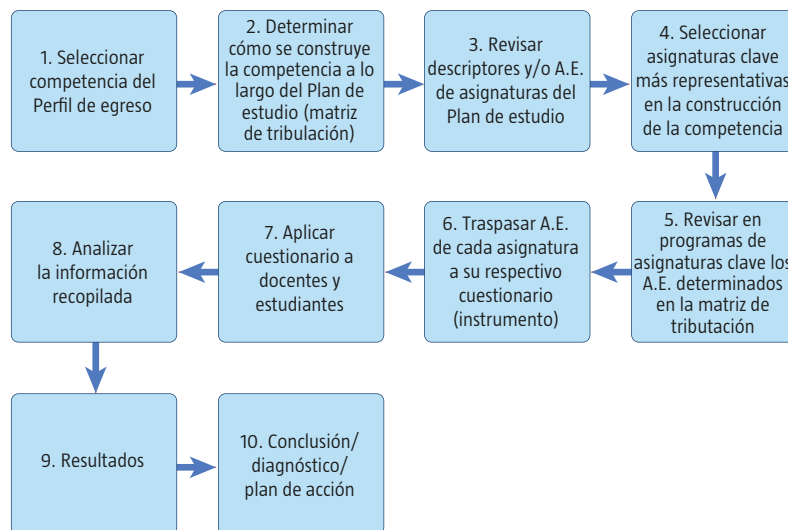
1. Seleccionar competencia del Perfil de egreso

2. Determinar cómo se construye la competencia a lo largo del Plan de estudio (matriz de tribulación)

3. Revisar descriptores y/o A.E. de asignaturas del Plan de estudio

4. Seleccionar asignaturas clave más representativas en la construcción de la competencia

5. Revisar en programas de asignaturas clave los A.E. determinados en la matriz de tributación

6. Traspasar A.E. de cada asignatura a su respectivo cuestionario (instrumento)

7. Aplicar cuestionario a docentes y estudiantes

8. Analizar la información recopilada

9. Resultados

10. Conclusión/ diagnóstico/ plan de acción